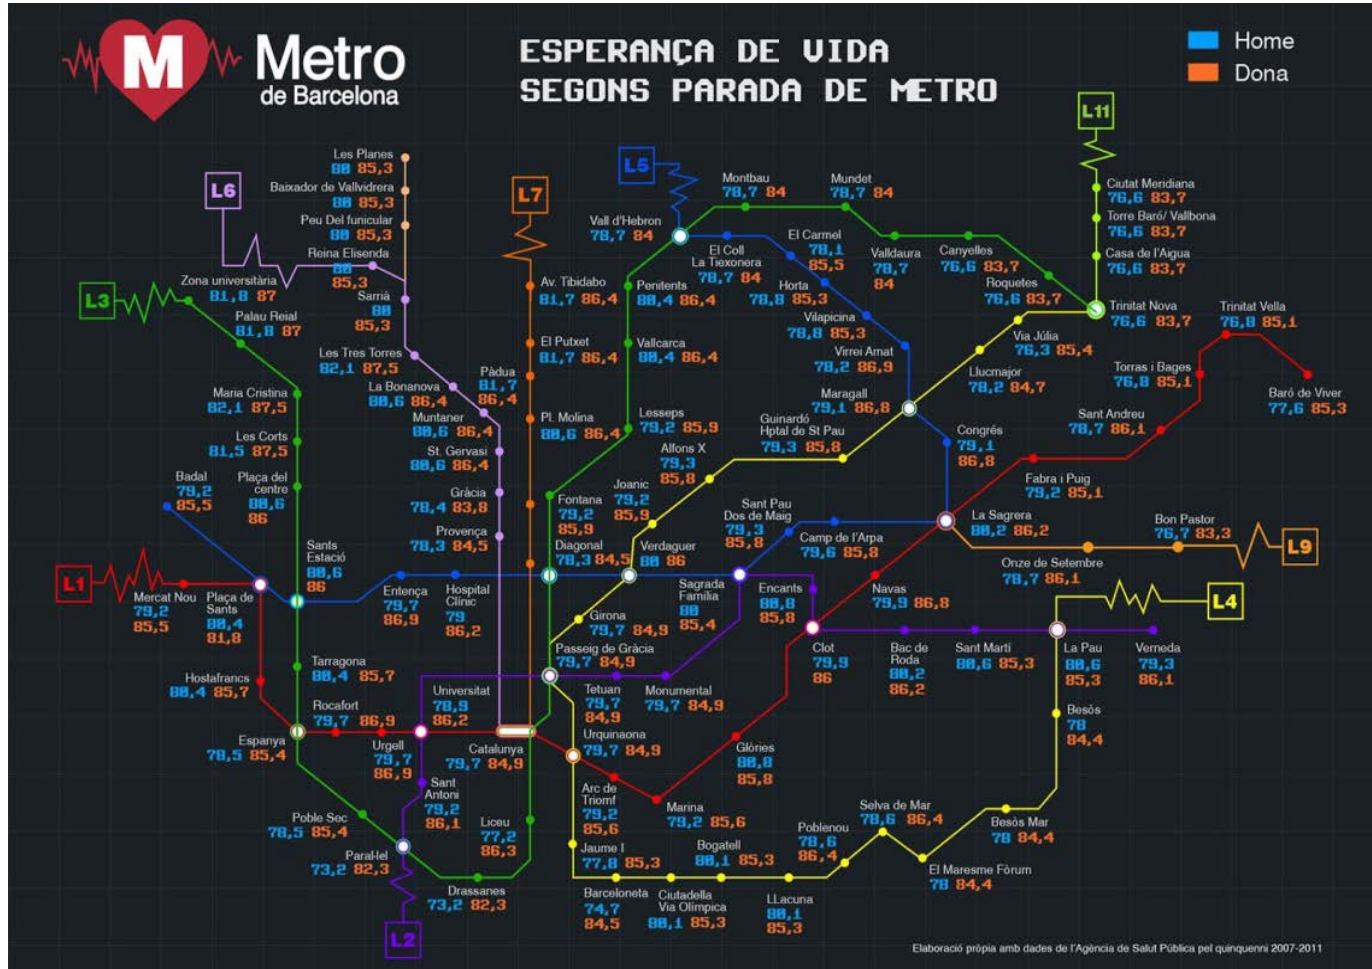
Metro de Barcelona

ESPERANÇA DE VIDA SEGONS PARADA DE METRO

Home
Dona

L11
Ciutat Meridiana 76,6 83,7
Torre Baró/ Vallbona 76,6 83,7
Casa de l'Aigua 76,6 83,7
Trinitat Nova 76,6 83,7
Trinitat Vella 76,8 85,1
Baró de Viver 77,6 85,3
Torras i Bages 76,8 85,1
Sant Andreu 78,7 86,1
Fabra i Puig 79,2 85,1
La Sagrera 80,2 86,2
Bon Pastor 76,7 83,3
L9
Onze de Setembre 78,7 86,1
L4
La Pau 80,6 85,3
Verneda 79,3 86,1
Besòs 78 84,4
Besòs Mar 78 84,4
El Maresme Fòrum 78 84,4
Selva de Mar 78,6 86,4
Poblenou 78,6 86,4
LLacuna 80,1 85,3
Bogatell 80,1 85,3
Ciutadella Via Olímpica 80,1 85,3
Barceloneta 74,7 84,5
Jaume I 77,8 85,3
Marina 79,2 85,6
Glòries 80,8 85,8
Arc de Triomf 79,2 85,6
Urquinaona 79,7 84,9
Tetuan 79,7 84,9
Monumental 79,7 84,9
Clot 79,9 86
Bac de Roda 80,2 86,2
Sant Martí 80,6 85,3
Navas 79,9 86,8
Encants 80,8 85,8
Sagrada Família 80 85,4
Camp de l'Arpa 79,6 85,8
Sant Pau Dos de Maig 79,3 85,8
Guinardó Hptal de St Pau 79,3 85,8
Maragall 79,1 86,8
Congrés 79,1 86,8
Llucmajor 78,2 84,7
Via Júlia 76,3 85,4
Roquetes 76,6 83,7
Canyelles 76,6 83,7
Valldaura 78,7 84
Virrei Amat 78,2 86,9
Vilapicina 78,8 85,3
Horta 78,8 85,3
El Carmel 78,1 85,5
El Coll La Teixonera 78,7 84
Mundet 78,7 84
Montbau 78,7 84
L6
Vall d'Hebron 78,7 84
Penitents 80,4 86,4
Vallcarca 80,4 86,4
Lesseps 79,2 85,9
Alfons X 79,3 85,8
Joanic 79,2 85,9
Fontana 79,2 85,9
Diagonal 78,3 84,5
Verdaguer 80 86
Girona 79,7 84,9
Passeig de Gràcia 79,7 84,9
L7
Av. Tibidabo 81,7 86,4
El Putxet 81,7 86,4
Pl. Molina 80,6 86,4
Pàdua 81,7 86,4
Les Planes 80 85,3
Baixador de Vallvidrera 80 85,3
Peu Del funicular 80 85,3
Reina Elisenda 80 85,3
Sarrià 80 85,3
Les Tres Torres 82,1 87,5
La Bonanova 80,6 86,4
Muntaner 80,6 86,4
St. Gervasi 80,6 86,4
Gràcia 78,4 83,8
Provença 78,3 84,5
L3
Zona universitària 81,8 87
Palau Reial 81,8 87
Maria Cristina 82,1 87,5
Les Corts 81,5 87,5
Badal 79,2 85,5
Plaça del centre 80,6 86
Sants Estació 80,6 86
L1
Mercat Nou 79,2 85,5
Plaça de Sants 80,4 81,8
Entença 79,7 86,9
Hospital Clínic 79 86,2
Hostafrancs 80,4 85,7
Tarragona 80,4 85,7
Rocafort 79,7 86,9
Espanya 78,5 85,4
Urgell 79,7 86,9
Universitat 78,9 86,2
Catalunya 79,7 84,9
Sant Antoni 79,2 86,1
Poble Sec 78,5 85,4
Liceu 77,2 86,3
Paral·lel 73,2 82,3
Drassanes 73,2 82,3
L2

Elaboració pròpia amb dades de l'Agència de Salut Pública pel quinquenni 2007-2011